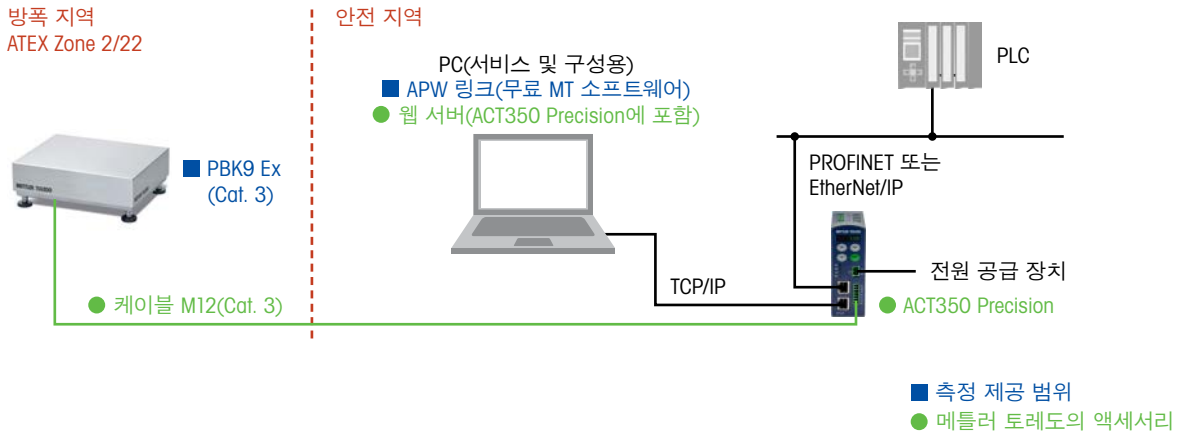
방폭 지역
ATEX Zone 2/22

안전 지역

PC(서비스 및 구성용)
■ APW 링크(무료 MT 소프트웨어)
● 웹 서버(ACT350 Precision에 포함)

PLC

■ PBK9 Ex
(Cat. 3)

PROFINET 또는
EtherNet/IP

전원 공급 장치

TCP/IP

● 케이블 M12(Cat. 3)

● ACT350 Precision

■ 측정 제공 범위
● 메틀러 토레도의 액세서리